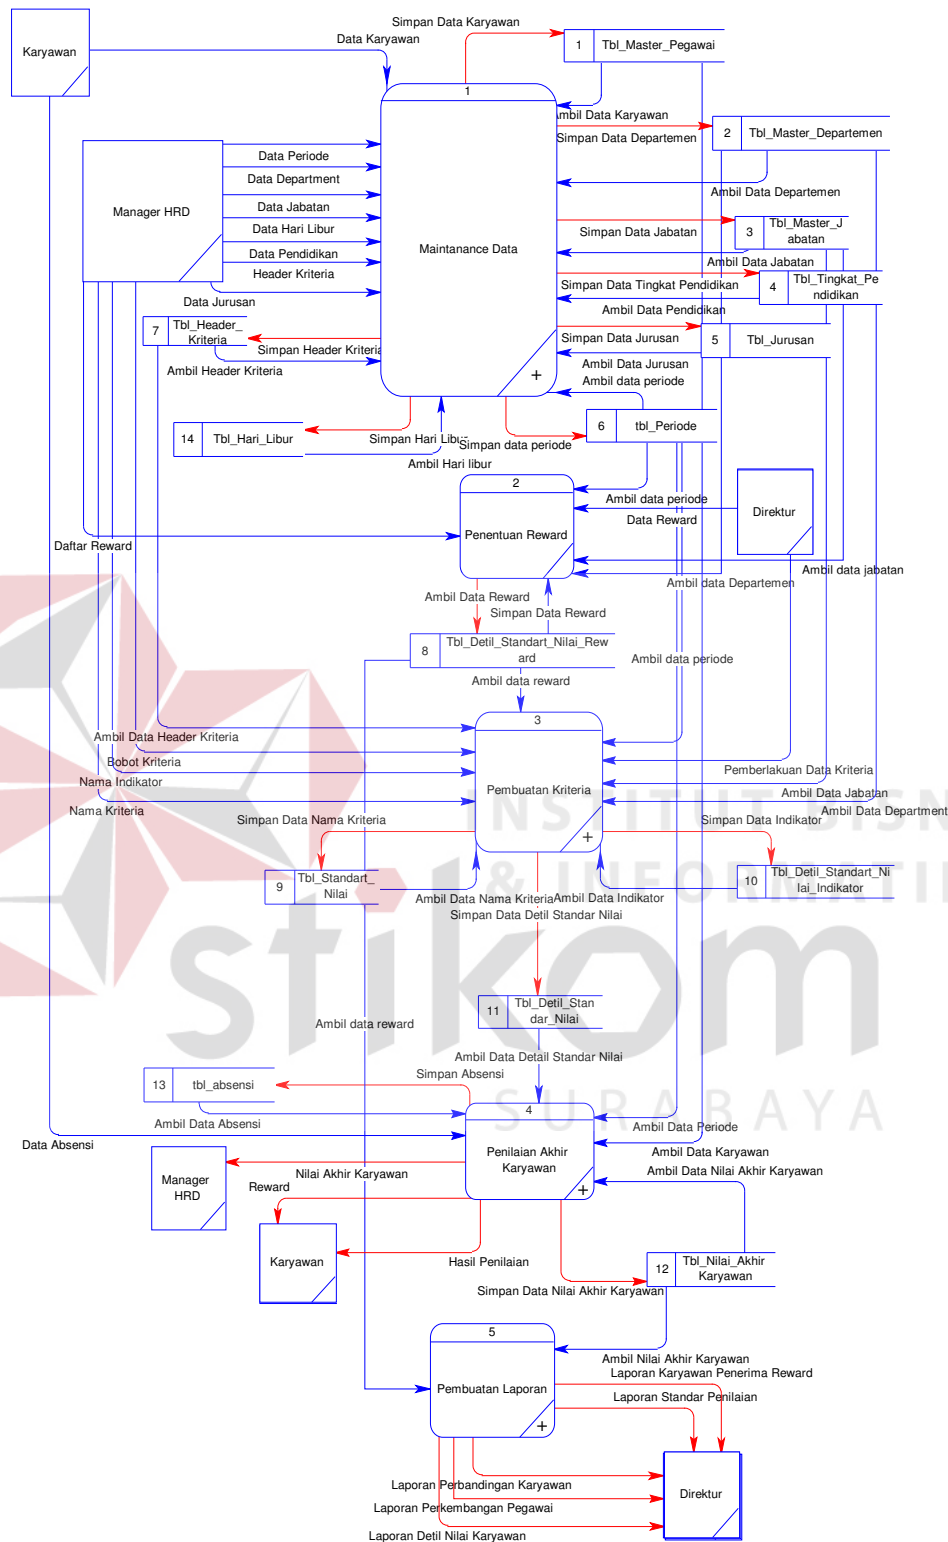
Karyawan

Simpan Data Karyawan

Data Karyawan

1 Tbl_Master_Pegawai

1

Maintanance Data

Ambil Data Karyawan

Simpan Data Departemen

2 Tbl_Master_Departemen

Manager HRD

Data Periode

Data Department

Data Jabatan

Data Hari Libur

Data Pendidikan

Header Kriteria

Data Jurusan

Ambil Data Departemen

Simpan Data Jabatan

3 Tbl_Master_Jabatan

Ambil Data Jabatan

Simpan Data Tingkat Pendidikan

4 Tbl_Tingkat_Pendidikan

Ambil Data Pendidikan

Simpan Data Jurusan

5 Tbl_Jurusan

Ambil Data Jurusan

Ambil data periode

7 Tbl_Header_Kriteria

Simpan Header Kriteria

Ambil Header Kriteria

14 Tbl_Hari_Libur

Simpan Hari Libur

Simpan data periode

6 tbl_Periode

Ambil Hari libur

2

Penentuan Reward

Ambil data periode

Data Reward

Direktur

Daftar Reward

Ambil data jabatan

Ambil data Departemen

Ambil Data Reward

Simpan Data Reward

8 Tbl_Detil_Standart_Nilai_Reward

Ambil data periode

Ambil data reward

3

Pembuatan Kriteria

Ambil Data Header Kriteria

Bobot Kriteria

Nama Indikator

Nama Kriteria

Pemberlakuan Data Kriteria

Ambil Data Jabatan

Ambil Data Department

Simpan Data Nama Kriteria

Simpan Data Indikator

9 Tbl_Standart_Nilai

10 Tbl_Detil_Standart_Nilai_Indikator

Ambil Data Nama Kriteria

Ambil Data Indikator

Simpan Data Detil Standar Nilai

11 Tbl_Detil_Standar_Nilai

Ambil data reward

Ambil Data Detail Standar Nilai

13 tbl_absensi

Simpan Absensi

Ambil Data Absensi

Data Absensi

4

Penilaian Akhir Karyawan

Ambil Data Periode

Ambil Data Karyawan

Ambil Data Nilai Akhir Karyawan

Manager HRD

Nilai Akhir Karyawan

Reward

Karyawan

Hasil Penilaian

12 Tbl_Nilai_Akhir Karyawan

Simpan Data Nilai Akhir Karyawan

5

Pembuatan Laporan

Ambil Nilai Akhir Karyawan

Laporan Karyawan Penerima Reward

Laporan Standar Penilaian

Direktur

Laporan Perbandingan Karyawan

Laporan Perkembangan Pegawai

Laporan Detil Nilai Karyawan

INSTITUT BISNIS & INFORMATIKA stikom SURABAYA